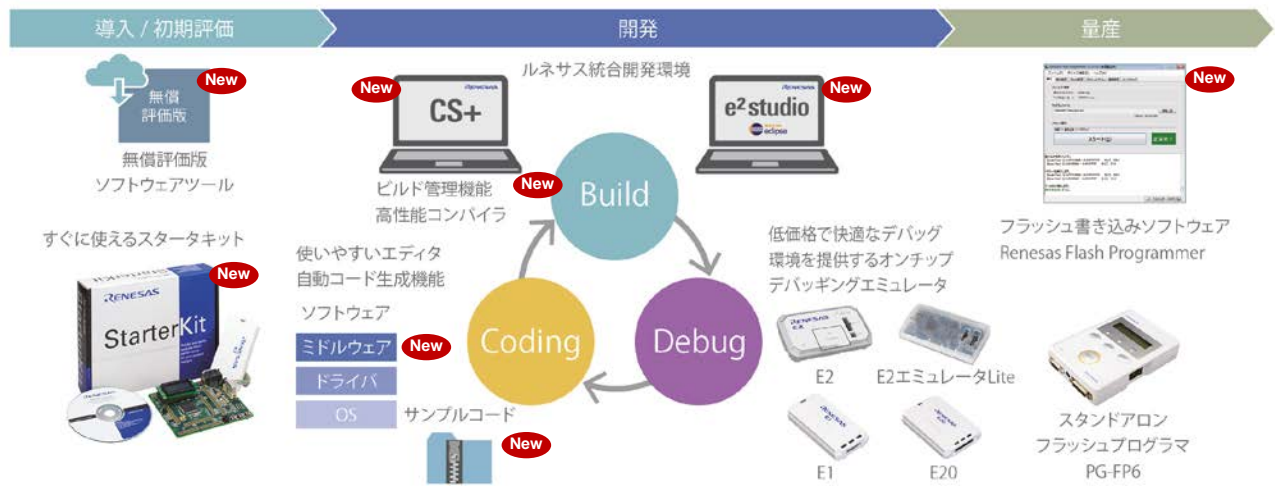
導入 / 初期評価

開発

量産

無償評価版

New

無償評価版
ソフトウェアツール

すぐに使えるスタータキット

New

RENESAS
StarterKit

ルネサス統合開発環境

New

CS+

New

e² studio

eclipse

ビルド管理機能
高性能コンパイラ

New

Build

使いやすいエディタ
自動コード生成機能

ソフトウェア

ミドルウェア

New

ドライバ

OS

サンプルコード

New

Coding

Debug

低価格で快適なデバッグ
環境を提供するオンチップ
デバッギングエミュレータ

E2

E2エミュレータLite

E1

E20

New

フラッシュ書き込みソフトウェア
Renesas Flash Programmer

スタンドアロン
フラッシュプログラマ
PG-FP6